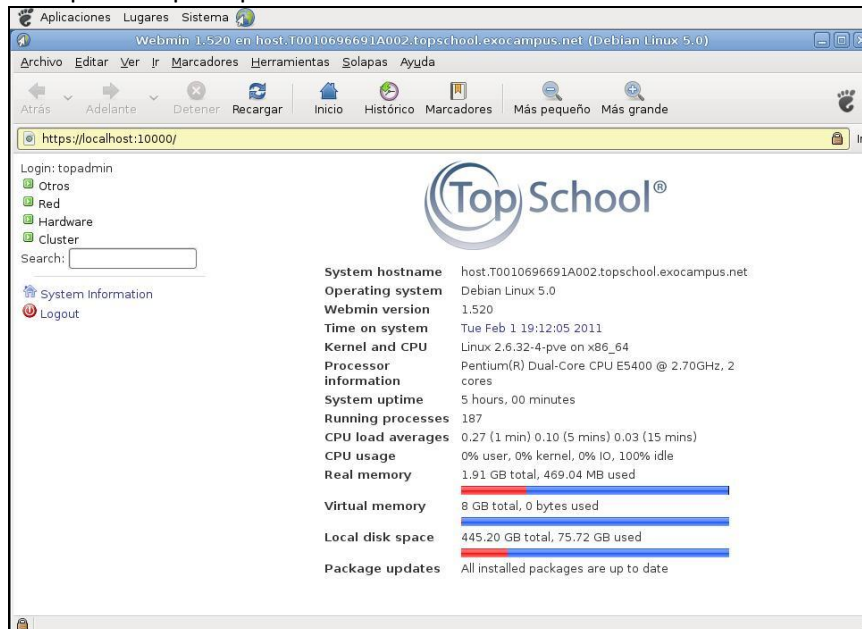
Aplicaciones Lugares Sistema

Webmin 1.520 en host.T0010696691A002.topschool.exocampus.net (Debian Linux 5.0)

Archivo Editar Ver Ir Marcadores Herramientas Solapas Ayuda

Atrás Adelante Detener Recargar Inicio Histórico Marcadores Más pequeño Más grande

https://localhost:10000/

Login: topadmin
Otros
Red
Hardware
Cluster
Search:

System Information
Logout

Top School®

| | |
|---|---|
| System hostname | host.T0010696691A002.topschool.exocampus.net |
| Operating system | Debian Linux 5.0 |
| Webmin version | 1.520 |
| Time on system | Tue Feb 1 19:12:05 2011 |
| Kernel and CPU | Linux 2.6.32-4-pve on x86_64 |
| Processor information | Pentium(R) Dual-Core CPU E5400 @ 2.70GHz, 2 cores |
| System uptime | 5 hours, 00 minutes |
| Running processes | 187 |
| CPU load averages | 0.27 (1 min) 0.10 (5 mins) 0.03 (15 mins) |
| CPU usage | 0% user, 0% kernel, 0% IO, 100% idle |
| Real memory | 1.91 GB total, 469.04 MB used |
| Virtual memory | 8 GB total, 0 bytes used |
| Local disk space | 445.20 GB total, 75.72 GB used |
| Package updates | All installed packages are up to date |